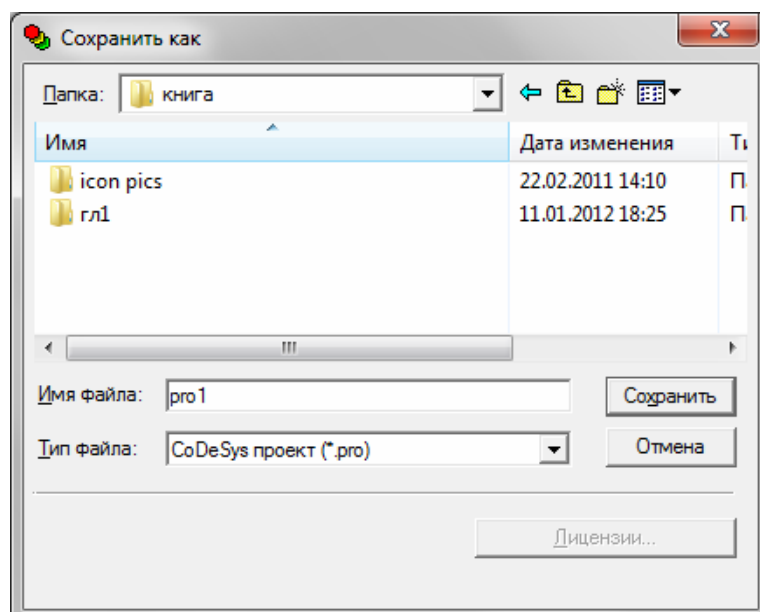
Сохранить как

Папка: книга

| Имя | Дата изменения | Ті |
|---|---|---|
| icon pics | 22.02.2011 14:10 | П |
| гл1 | 11.01.2012 18:25 | П |

Имя файла: pro1

Тип файла: CoDeSys проект (*.pro)

Сохранить

Отмена

Лицензии...